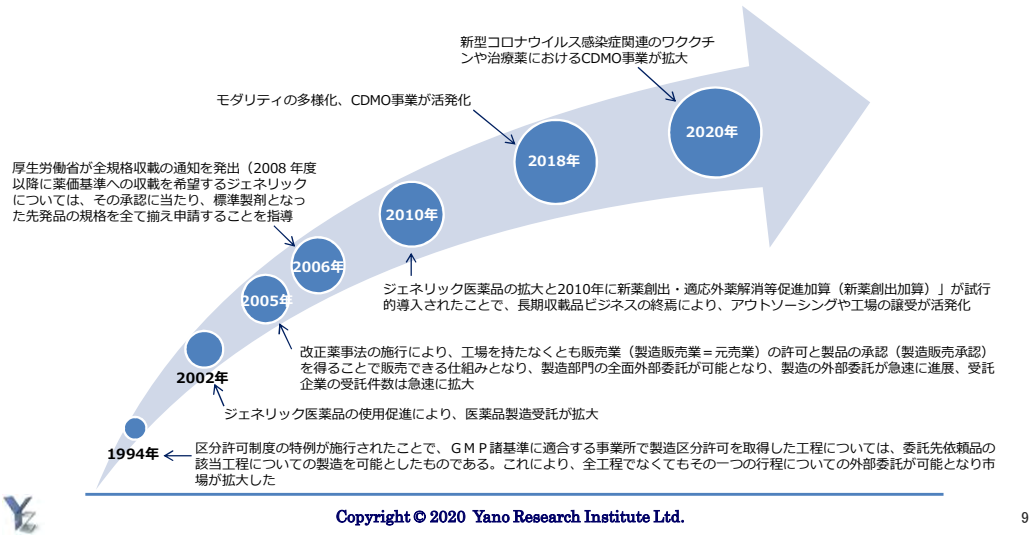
新型コロナウイルス感染症関連のワククチンや治療薬におけるCDMO事業が拡大

モダリティの多様化、CDMO事業が活発化

2020年

2018年

厚生労働省が全規格収載の通知を発出（2008 年度以降に薬価基準への収載を希望するジェネリックについては、その承認に当たり、標準製剤となった先発品の規格を全て揃え申請することを指導

2010年

2006年

2005年

ジェネリック医薬品の拡大と2010年に新薬創出・適応外薬解消等促進加算（新薬創出加算）」が試行的導入されたことで、長期収載品ビジネスの終焉により、アウトソーシングや工場の譲受が活発化

改正薬事法の施行により、工場を持たなくとも販売業（製造販売業＝元売業）の許可と製品の承認（製造販売承認）を得ることで販売できる仕組みとなり、製造部門の全面外部委託が可能となり、製造の外部委託が急速に進展、受託企業の受託件数は急速に拡大

2002年

ジェネリック医薬品の使用促進により、医薬品製造受託が拡大

1994年

区分許可制度の特例が施行されたことで、ＧＭＰ諸基準に適合する事業所で製造区分許可を取得した工程については、委託先依頼品の該当工程についての製造を可能としたものである。これにより、全工程でなくてもその一つの行程についての外部委託が可能となり市場が拡大した

Copyright © 2020 Yano Research Institute Ltd.

9